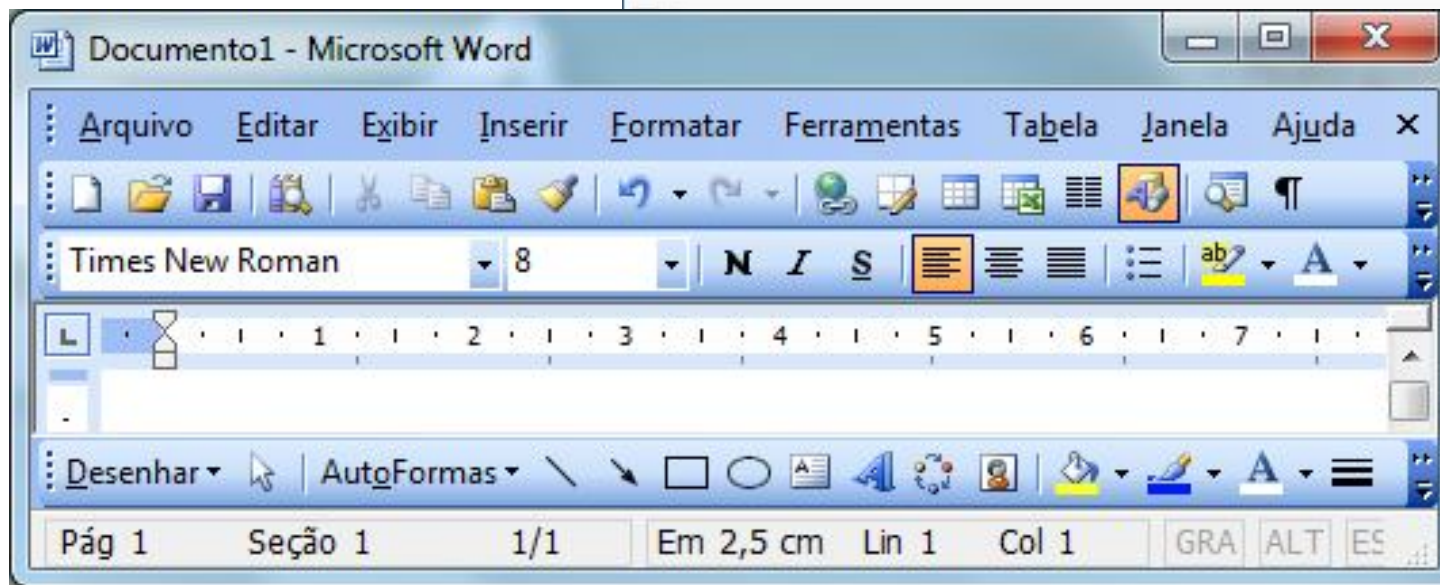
Documento1 - Microsoft Word

Arquivo Editar Exibir Inserir Formatar Ferramentas Tabela Janela Ajuda ×

Times New Roman 8 N I S

1 2 3 4 5 6 7

Desenhar AutoFormas

Pág 1 Seção 1 1/1 Em 2,5 cm Lin 1 Col 1 GRA ALT ES